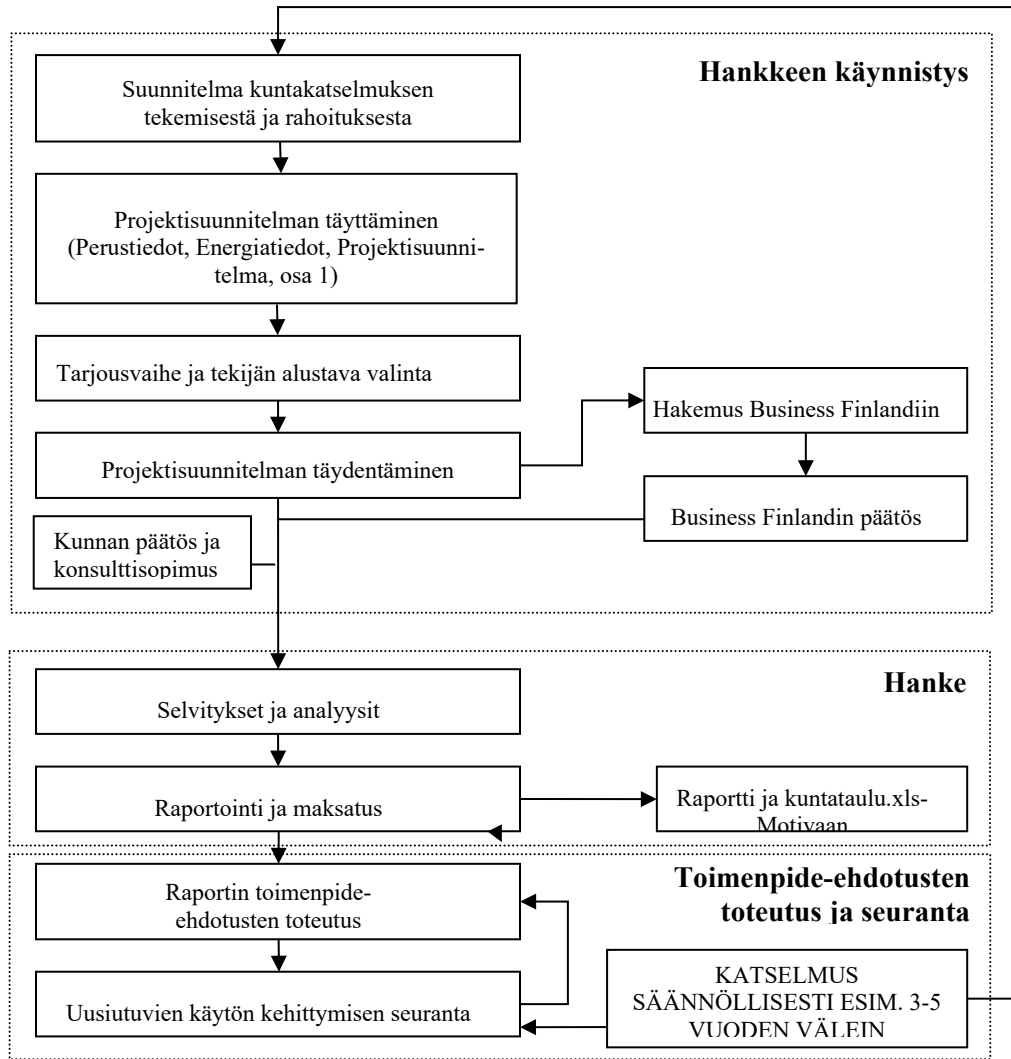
Hankkeen käynnistys

Suunnitelma kuntakatselmuksen tekemisestä ja rahoituksesta

Projektisuunnitelman täyttäminen (Perustiedot, Energiatiedot, Projektisuunnitelma, osa 1)

Tarjousvaihe ja tekijän alustava valinta

Projektisuunnitelman täydentäminen

Hakemus Business Finlandiin

Business Finlandin päätös

Kunnan päätös ja konsulttisopimus

Hanke

Selvitykset ja analyysit

Raportointi ja maksatus

Raportti ja kuntataulu.xls-Motivaan

Toimenpide-ehdotusten toteutus ja seuranta

Raportin toimenpide-ehdotusten toteutus

Uusiutuvien käytön kehittymisen seuranta

KATSELMUS SÄÄNNÖLLISESTI ESIM. 3-5 VUODEN VÄLEIN